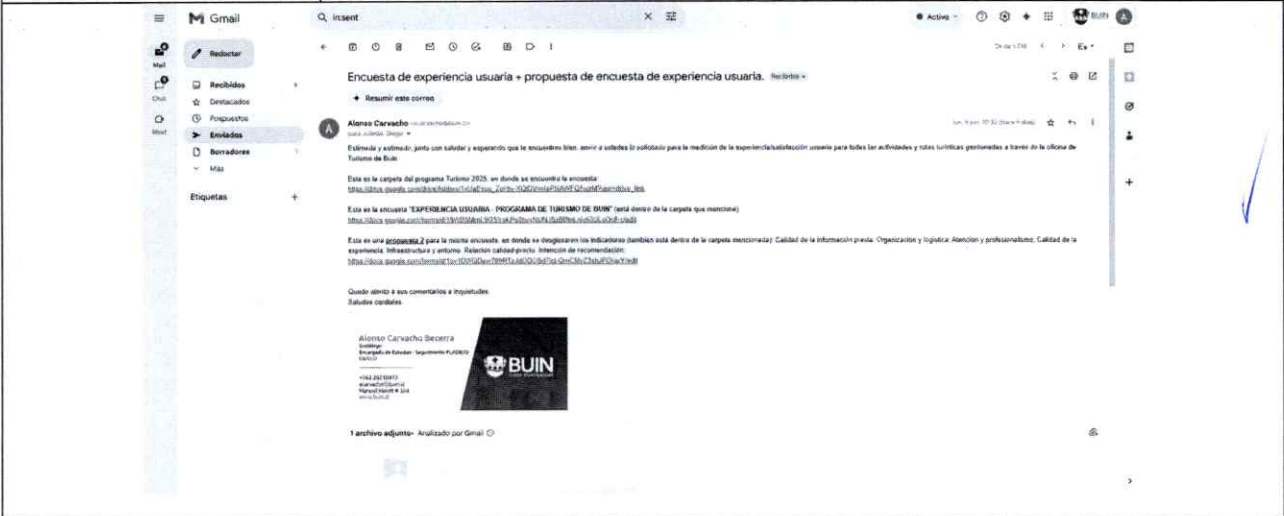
Gmail

in:sent

Activo

BUIN

Mail

Chat

Meet

Redactar

Recibidos

Destacados

Pospuestos

Enviados

Borradores

Más

Etiquetas

Encuesta de experiencia usuaria + propuesta de encuesta de experiencia usuaria. Recibidos

Resumir este correo

Alonso Carvacho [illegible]

para Jolanda, Diego

Estimada y estimado, junto con saludar y esperando que te encuentres bien, envío a ustedes lo solicitado para la medición de la experiencia/satisfacción usuaria para todas las actividades y rutas turísticas gestionadas a través de la oficina de Turismo de Buin.

Esta es la carpeta del programa Turismo 2025, en donde se encuentra la encuesta:
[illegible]

Esta es la encuesta "EXPERIENCIA USUARIA - PROGRAMA DE TURISMO DE BUIN" (está dentro de la carpeta que menciono):
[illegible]

Esta es una propuesta 2 para la misma encuesta, en donde se desglosarán los indicadores (también está dentro de la carpeta mencionada): Calidad de la información previa, Organización y logística, Atención y profesionalismo, Calidad de la experiencia, Infraestructura y entorno, Relación calidad-precio, Intención de recomendación:
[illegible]

Quedo atento a sus comentarios e inquietudes.
Saludos cordiales.

Alonso Carvacho Becerra
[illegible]
Encargado de Estudios - Seguimiento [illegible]
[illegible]

BUIN

1 archivo adjunto · Analizado por Gmail